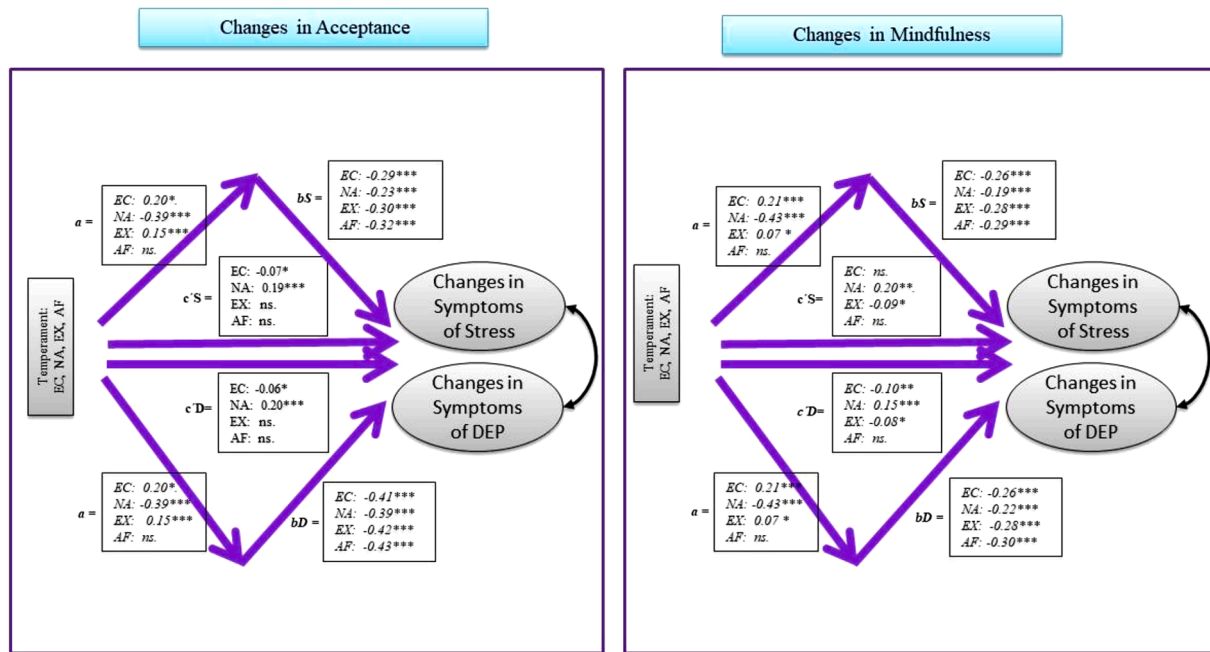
Changes in Acceptance

Temperament: EC, NA, EX, AF

a =
EC: 0.20*.
NA: -0.39***
EX: 0.15***
AF: ns.

bS =
EC: -0.29***
NA: -0.23***
EX: -0.30***
AF: -0.32***

c´S =
EC: -0.07*
NA: 0.19***
EX: ns.
AF: ns.

Changes in Symptoms of Stress

Changes in Symptoms of DEP

c´D=
EC: -0.06*
NA: 0.20***
EX: ns.
AF: ns.

a =
EC: 0.20*.
NA: -0.39***
EX: 0.15***
AF: ns.

bD =
EC: -0.41***
NA: -0.39***
EX: -0.42***
AF: -0.43***

Changes in Mindfulness

Temperament: EC, NA, EX, AF

a =
EC: 0.21***
NA: -0.43***
EX: 0.07 *
AF: ns.

bS =
EC: -0.26***
NA: -0.19***
EX: -0.28***
AF: -0.29***

c´S=
EC: ns.
NA: 0.20**.
EX: -0.09*
AF: ns.

Changes in Symptoms of Stress

Changes in Symptoms of DEP

c´D=
EC: -0.10**
NA: 0.15***
EX: -0.08*
AF: ns.

a =
EC: 0.21***
NA: -0.43***
EX: 0.07 *
AF: ns.

bD =
EC: -0.26***
NA: -0.22***
EX: -0.28***
AF: -0.30***